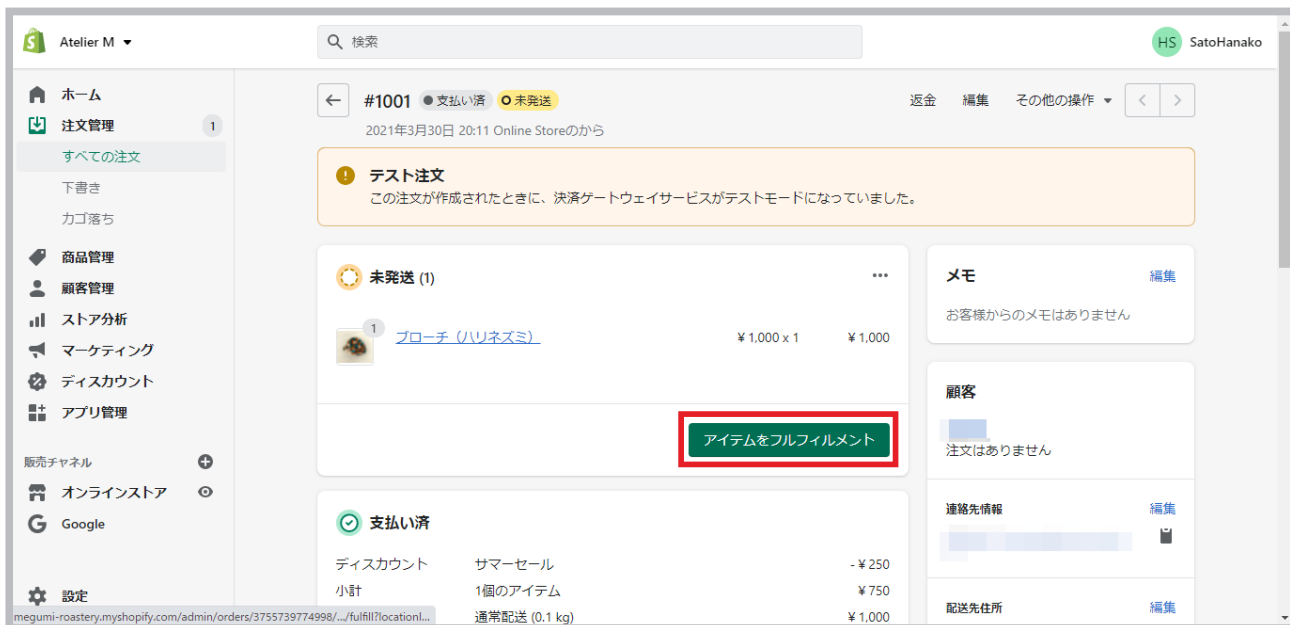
Atelier M

検索

HS SatoHanako

ホーム
注文管理 1
すべての注文
下書き
カゴ落ち
商品管理
顧客管理
ストア分析
マーケティング
ディスカウント
アプリ管理

販売チャネル
オンラインストア
Google

設定

megumi-roastery.myshopify.com/admin/orders/3755739774998/.../fulfill?locationI...

#1001 支払い済 未発送
2021年3月30日 20:11 Online Storeのから

返金 編集 その他の操作

テスト注文
この注文が作成されたときに、決済ゲートウェイサービスがテストモードになっていました。

未発送 (1)

1 ブローチ（ハリネズミ） ¥1,000 x 1 ¥1,000

アイテムをフルフィルメント

支払い済

| ディスカウント | サマーセール | - ¥250 |
|---|---|---|
| 小計 | 1個のアイテム | ¥750 |
| | 通常配送 (0.1 kg) | ¥1,000 |

メモ 編集
お客様からのメモはありません

顧客
注文はありません

連絡先情報 編集

配送先住所 編集